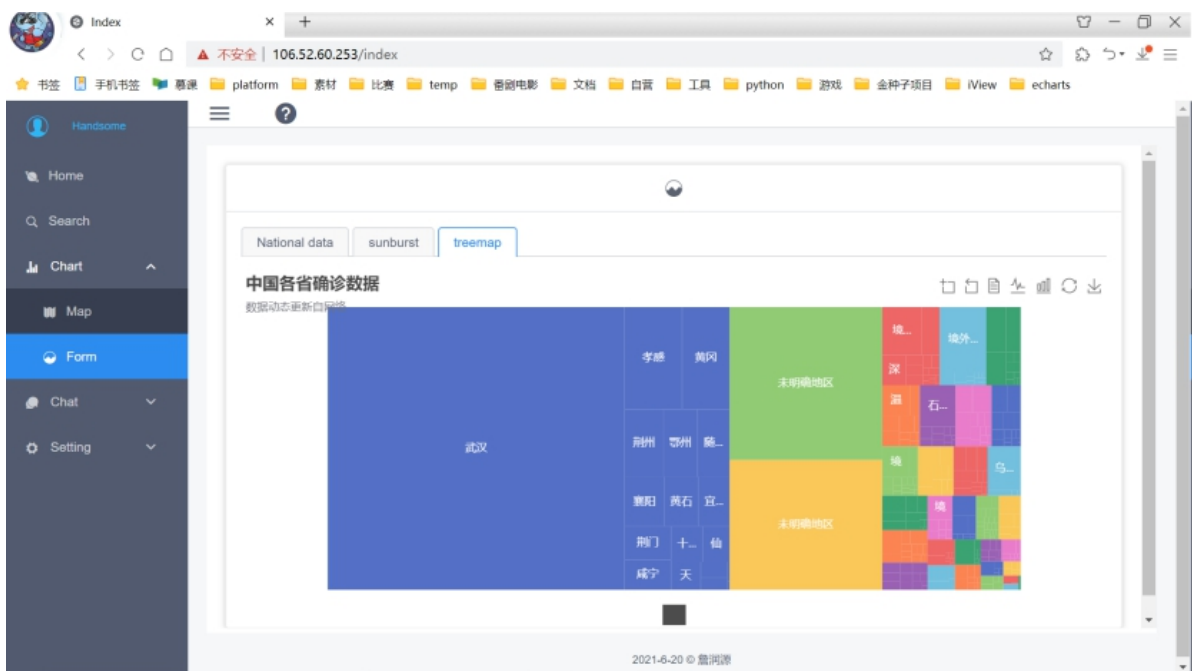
Index
×
+
不安全 | 106.52.60.253/index
书签 手机书签 慕课 platform 素材 比赛 temp 番剧电影 文档 自营 工具 python 游戏 金种子项目 iView echarts
Handsome
Home
Search
Chart
Map
Form
Chat
Setting
National data
sunburst
treemap
中国各省确诊数据
数据动态更新自网络
武汉
孝感
黄冈
荆州
鄂州
随...
襄阳
黄石
宜...
荆门
十...
仙
咸宁
天
未明确地区
未明确地区
境...
境外...
深
温
石...
境
乌...
境
2021-6-20 © 詹润源